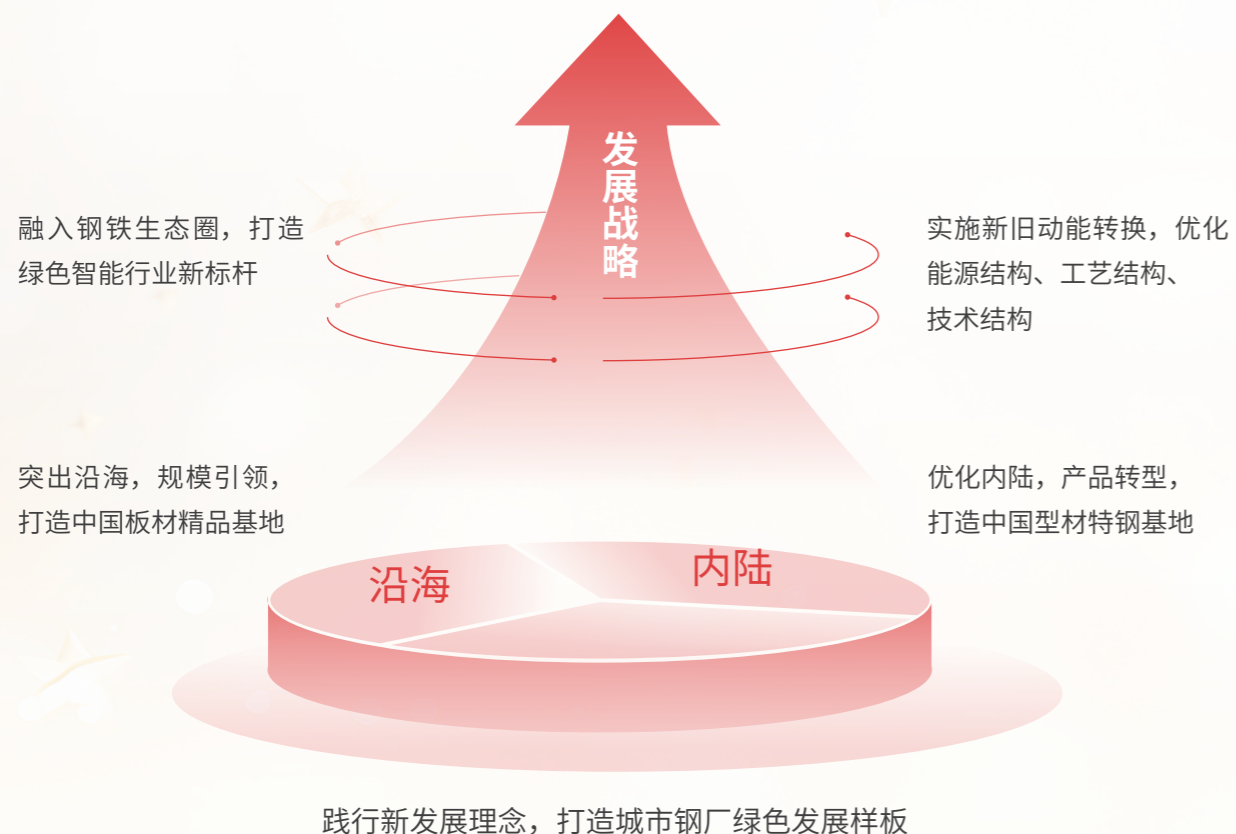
发展战略

融入钢铁生态圈，打造绿色智能行业新标杆

实施新旧动能转换，优化能源结构、工艺结构、技术结构

突出沿海，规模引领，打造中国板材精品基地

优化内陆，产品转型，打造中国型材特钢基地

沿海

内陆

践行新发展理念，打造城市钢厂绿色发展样板